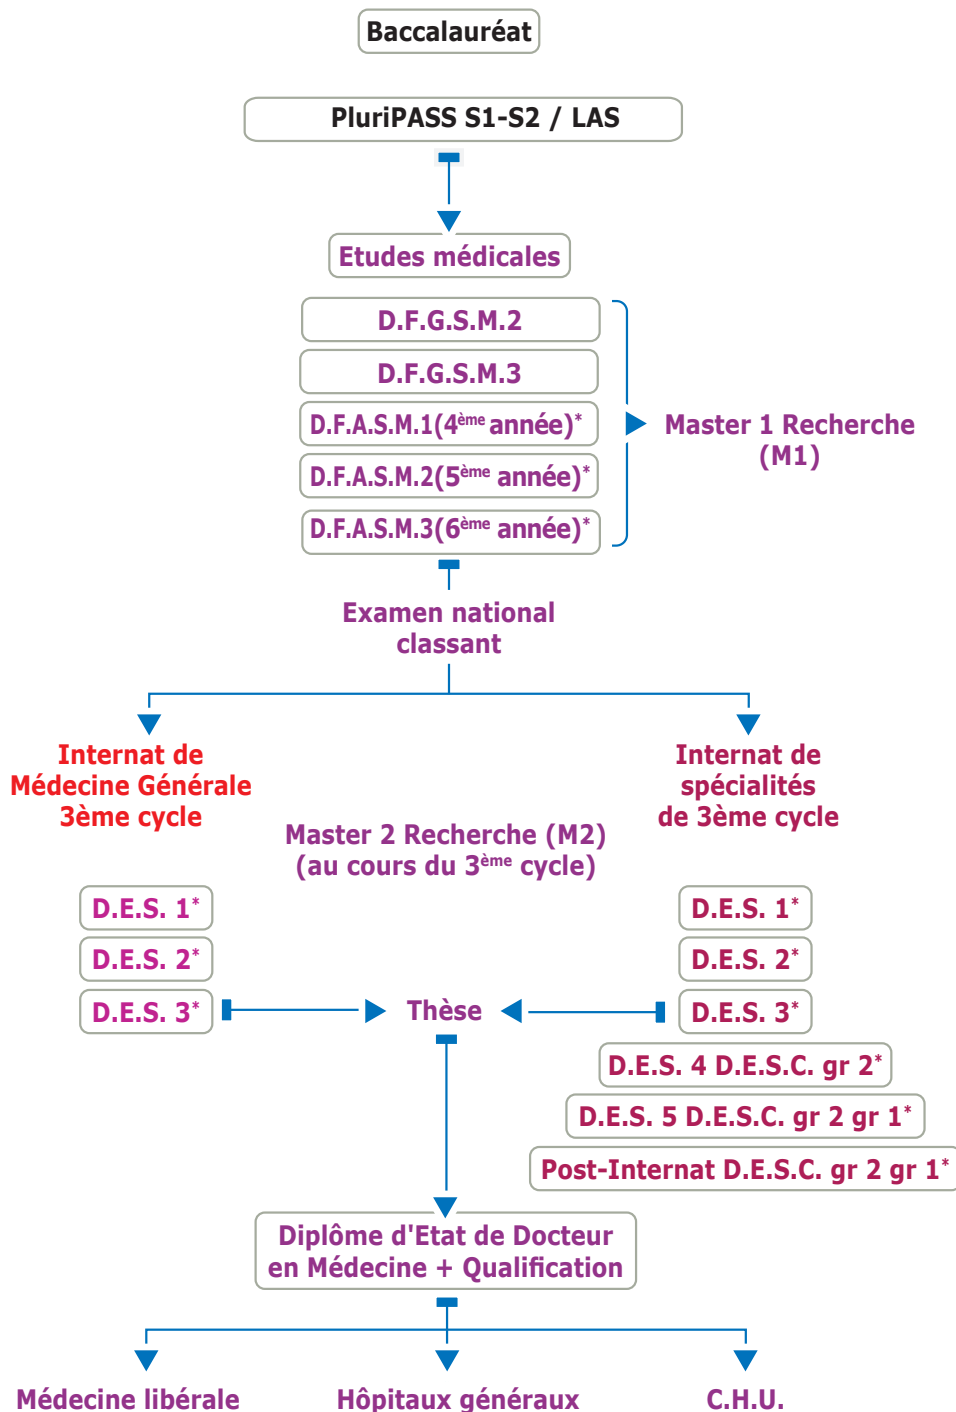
Baccalauréat

PluriPASS S1-S2 / LAS

Etudes médicales

D.F.G.S.M.2

D.F.G.S.M.3

D.F.A.S.M.1(4$^{ème}$ année)*

D.F.A.S.M.2(5$^{ème}$ année)*

D.F.A.S.M.3(6$^{ème}$ année)*

Master 1 Recherche (M1)

Examen national classant

Internat de Médecine Générale 3ème cycle

Internat de spécialités de 3ème cycle

Master 2 Recherche (M2) (au cours du 3$^{ème}$ cycle)

D.E.S. 1*

D.E.S. 2*

D.E.S. 3*

Thèse

D.E.S. 1*

D.E.S. 2*

D.E.S. 3*

D.E.S. 4 D.E.S.C. gr 2*

D.E.S. 5 D.E.S.C. gr 2 gr 1*

Post-Internat D.E.S.C. gr 2 gr 1*

Diplôme d'Etat de Docteur en Médecine + Qualification

Médecine libérale

Hôpitaux généraux

C.H.U.